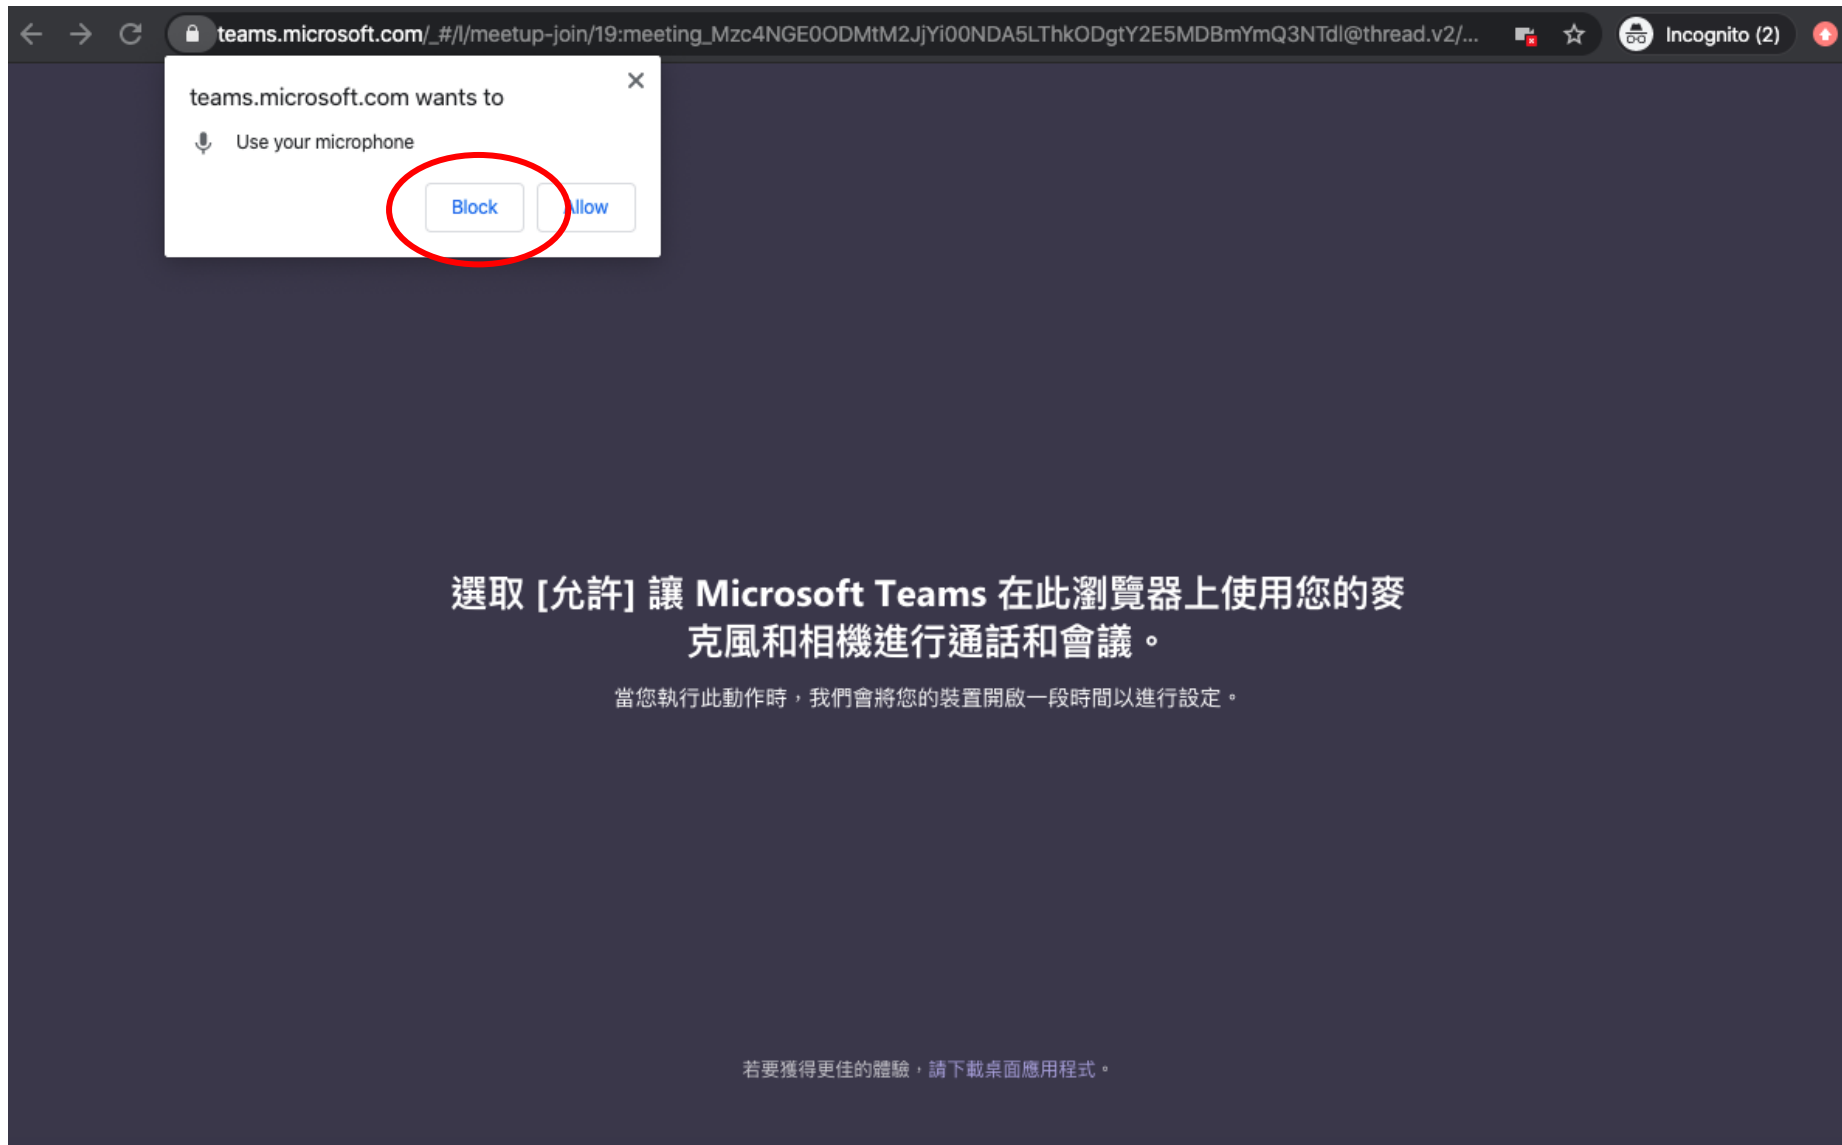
teams.microsoft.com/_#/l/meetup-join/19:meeting_Mzc4NGE0ODMtM2JjYi00NDA5LThkODgtY2E5MDBmYmQ3NTdl@thread.v2/...

Incognito (2)

teams.microsoft.com wants to

Use your microphone

Block

Allow

選取 [允許] 讓 Microsoft Teams 在此瀏覽器上使用您的麥克風和相機進行通話和會議。

當您執行此動作時，我們會將您的裝置開啟一段時間以進行設定。

若要獲得更佳的體驗，請下載桌面應用程式。